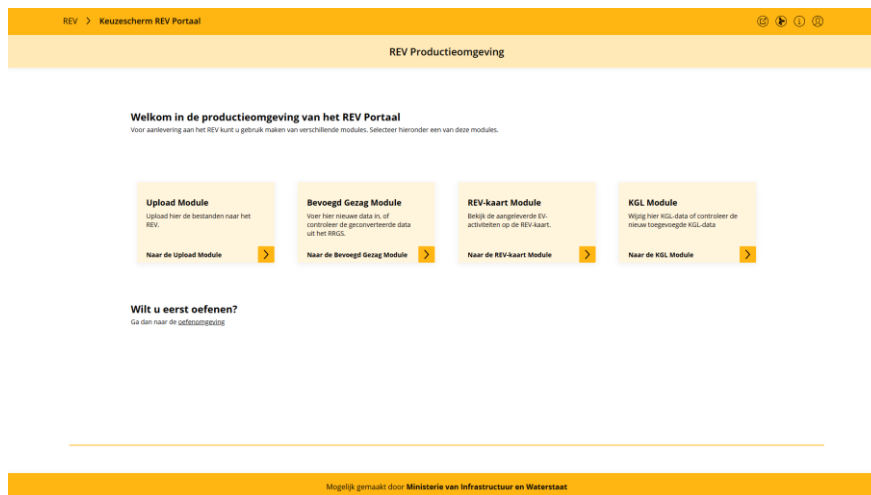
REV > Keuzescherm REV Portaal

REV Productieomgeving

Welkom in de productieomgeving van het REV Portaal

Voor aanlevering aan het REV kunt u gebruik maken van verschillende modules. Selecteer hieronder een van deze modules.

Upload Module
Upload hier de bestanden naar het REV.
Naar de Upload Module

Bevoegd Gezag Module
Voer hier nieuwe data in, of controleer de geconverteerde data uit het RRGS.
Naar de Bevoegd Gezag Module

REV-kaart Module
Bekijk de aangeleverde EV-activiteiten op de REV-kaart.
Naar de REV-kaart Module

KGL Module
Wijzig hier KGL-data of controleer de nieuw toegevoegde KGL-data
Naar de KGL Module

Wilt u eerst oefenen?
Ga dan naar de oefenomgeving

Mogelijk gemaakt door Ministerie van Infrastructuur en Waterstaat